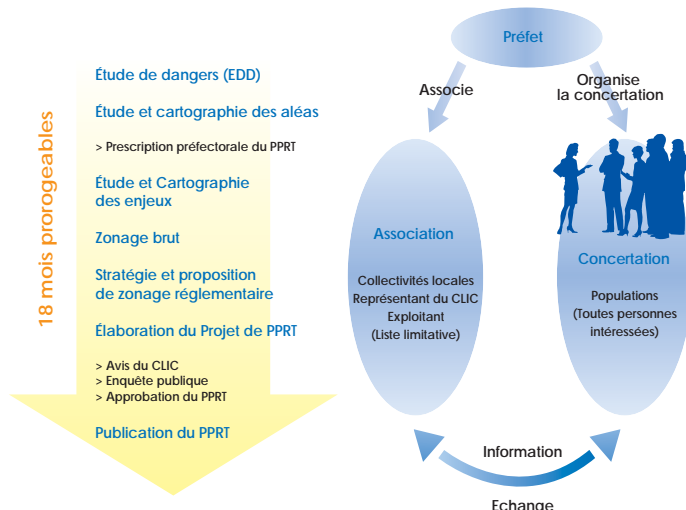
18 mois progeables

Étude de dangers (EDD)

Étude et cartographie des aléas

> Prescription préfectorale du PPRT

Étude et Cartographie des enjeux

Zonage brut

Stratégie et proposition de zonage réglementaire

Élaboration du Projet de PPRT

> Avis du CLIC
> Enquête publique
> Approbation du PPRT

Publication du PPRT

Préfet

Associe

Organise la concertation

Association

Collectivités locales
Représentant du CLIC
Exploitant
(Liste limitative)

Concertation

Populations
(Toutes personnes intéressées)

Information

Echange